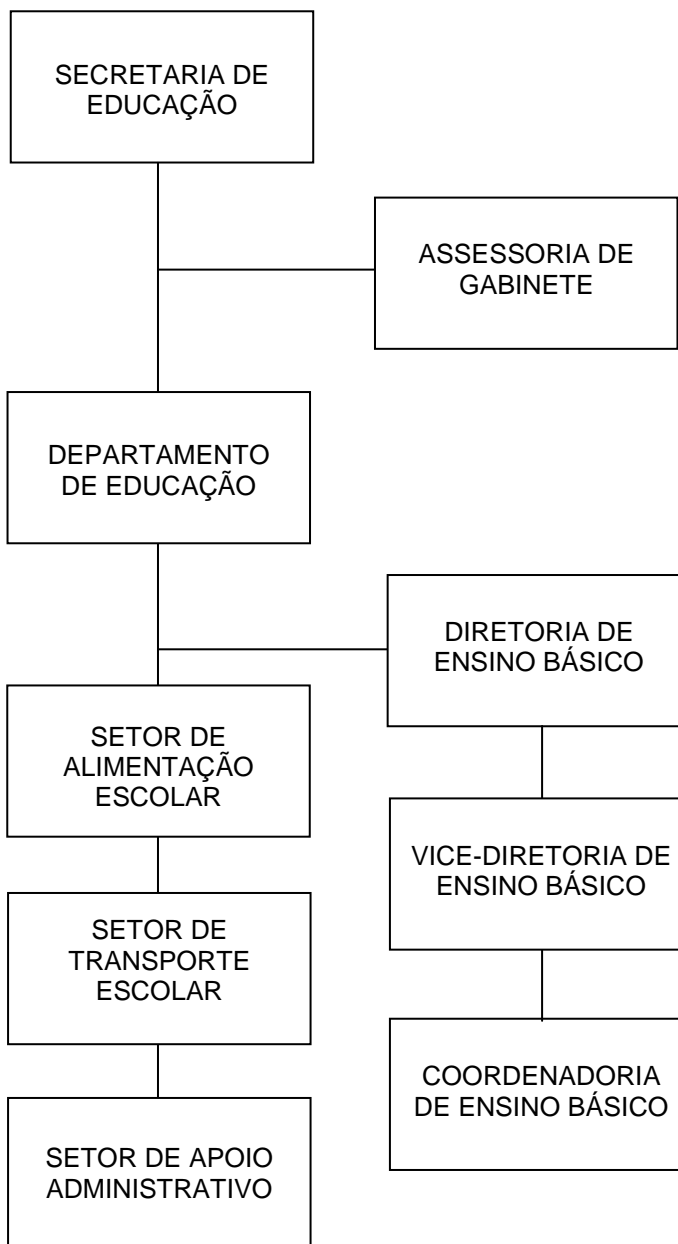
SECRETARIA DE EDUCAÇÃO

ASSESSORIA DE GABINETE

DEPARTAMENTO DE EDUCAÇÃO

DIRETORIA DE ENSINO BÁSICO

SETOR DE ALIMENTAÇÃO ESCOLAR

VICE-DIRETORIA DE ENSINO BÁSICO

SETOR DE TRANSPORTE ESCOLAR

COORDENADORIA DE ENSINO BÁSICO

SETOR DE APOIO ADMINISTRATIVO